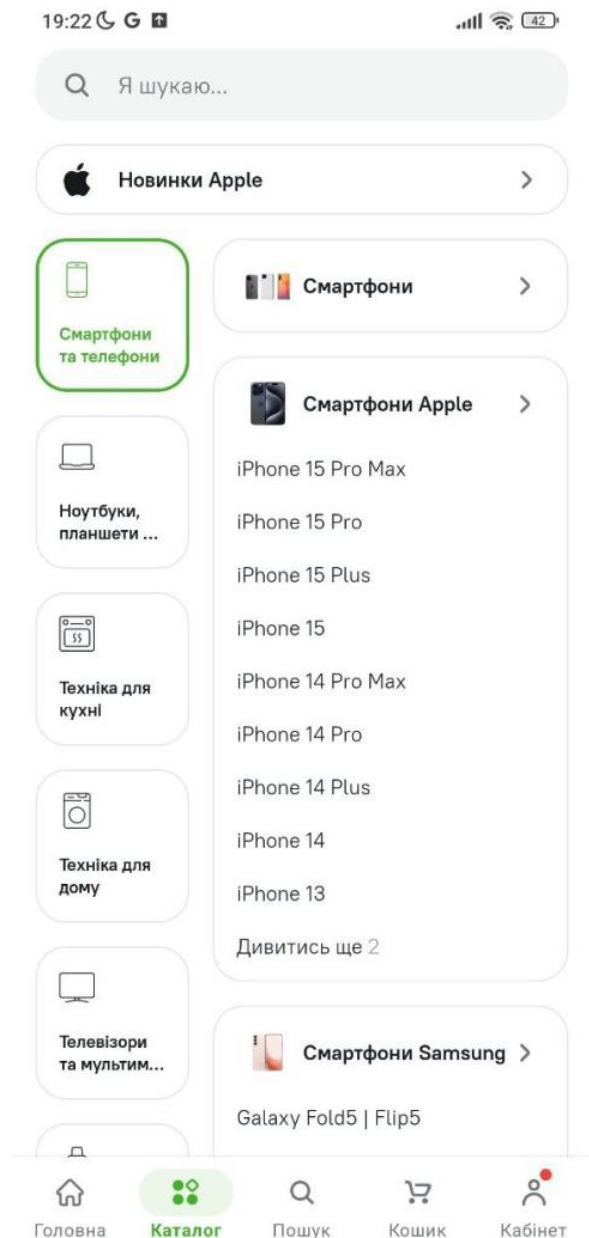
19:22 G 42

Я шукаю...

Новинки Apple

Смартфони та телефони

Смартфони

Смартфони Apple

iPhone 15 Pro Max

iPhone 15 Pro

iPhone 15 Plus

iPhone 15

iPhone 14 Pro Max

iPhone 14 Pro

iPhone 14 Plus

iPhone 14

iPhone 13

Дивитись ще 2

Ноутбуки, планшети ...

Техніка для кухні

Техніка для дому

Телевізори та мультим...

Смартфони Samsung

Galaxy Fold5 | Flip5

Головна Каталог Пошук Кошик Кабінет